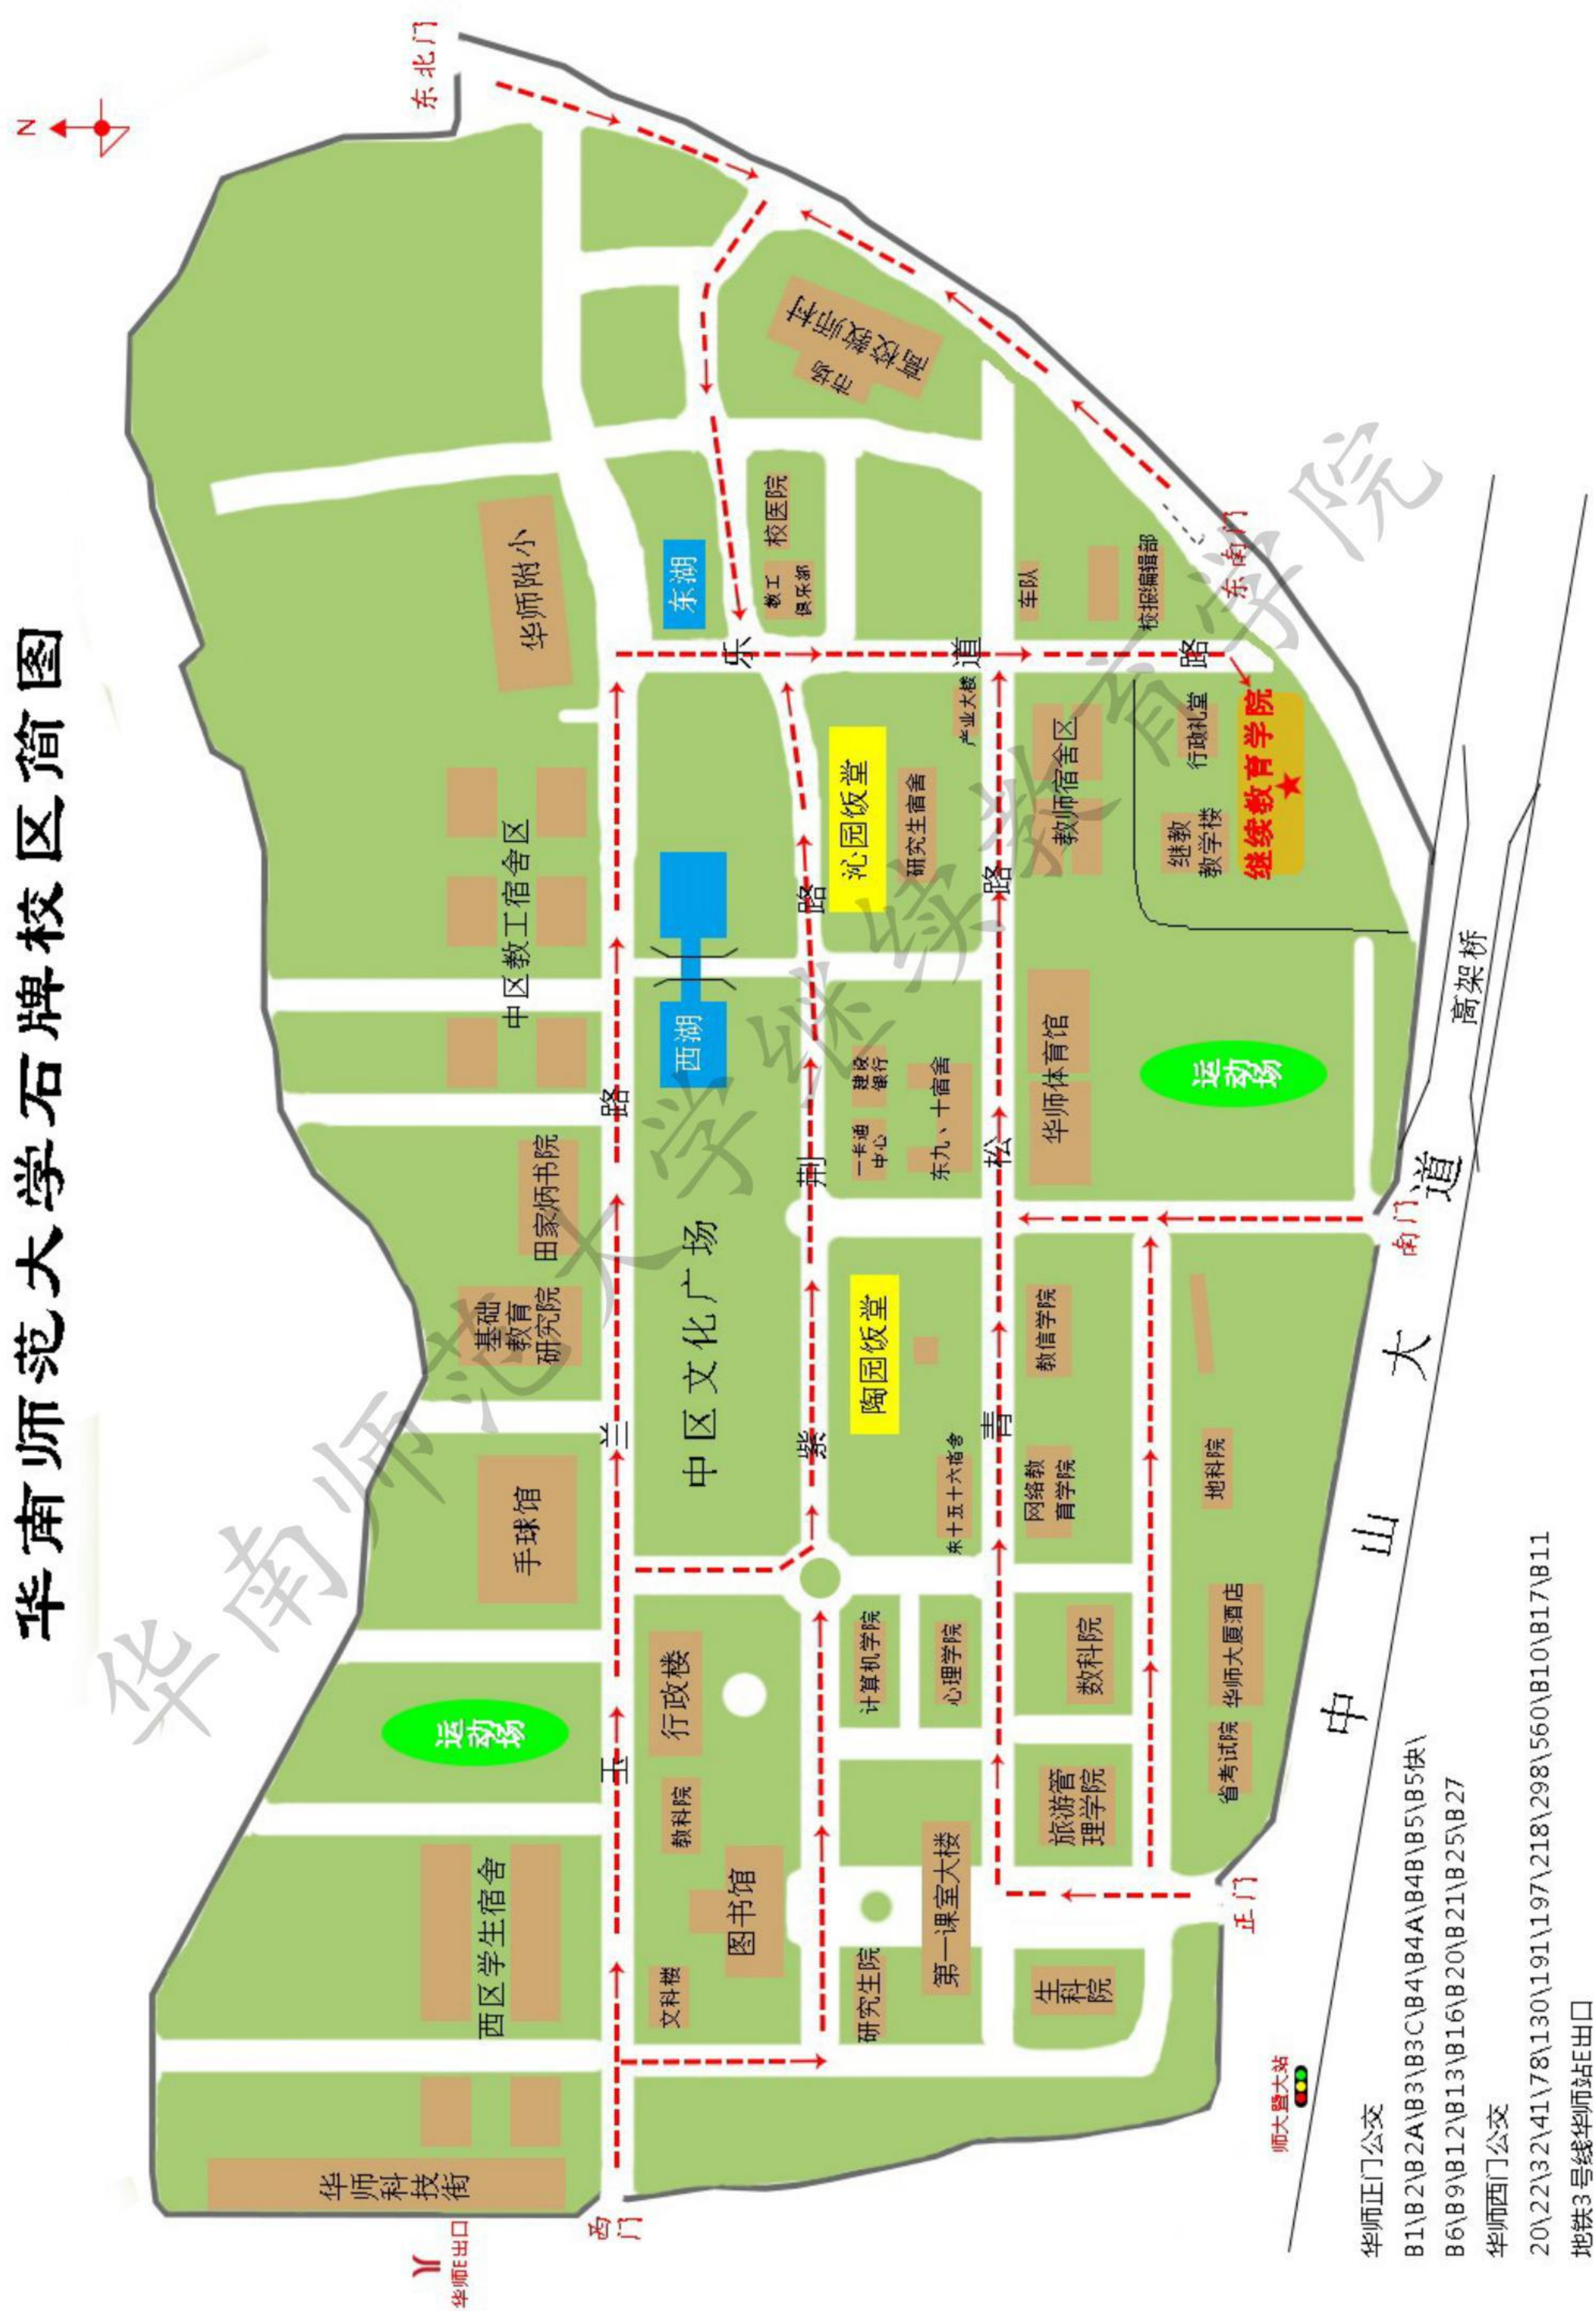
华南师范大学石牌校区简图

N

东北门

东南门

南门

正门

西门

华师E出口

师大暨大站

王兰路

荆紫路

松青路

乐道路

中山大道

高架桥

东湖

西湖

中区文化广场

沁园饭堂

陶园饭堂

运动场

运动场

华师附小

中区教工宿舍区

田家炳书院

基础教育研究院

手球馆

西区学生宿舍

华师科技街

行政楼

教科院

图书馆

文科楼

计算机学院

心理学院

第一课室大楼

研究生院

研究生宿舍

一卡通中心

建设银行

东九、十宿舍

东十五十六宿舍

产业大楼

教师宿舍区

华师体育馆

教信学院

网络教育学院

数科院

旅游管理学院

生科院

地科院

华师大厦酒店

省考试院

校医院

教工俱乐部

车队

校报编辑部

行政礼堂

继教教学楼

继续教育学院

军民旅店

宾馆

华师正门公交

B1\B2\B2A\B3\B3C\B4\B4A\B4B\B5\B5快\

B6\B9\B12\B13\B16\B20\B21\B25\B27

华师西门公交

20\22\32\41\78\130\191\197\218\298\560\B10\B17\B11

地铁3号线华师站E出口

华南师范大学继续教育学院